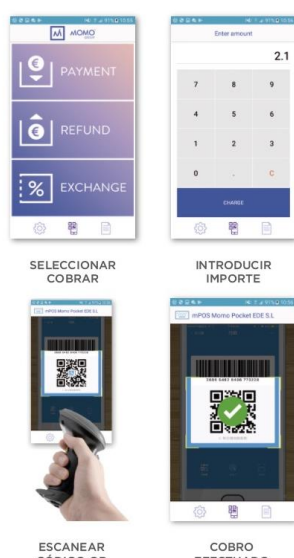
MOMO

PAYMENT

REFUND

EXCHANGE

Enter amount

2.1

7 8 9

4 5 6

1 2 3

0 . C

CHARGE

SELECCIONAR COBRAR

INTRODUCIR IMPORTE

mPOS Momo Pocket EDE S.L

mPOS Momo Pocket EDE S.L

ESCANEAR CÓDIGO QR

COBRO EFECTUADO